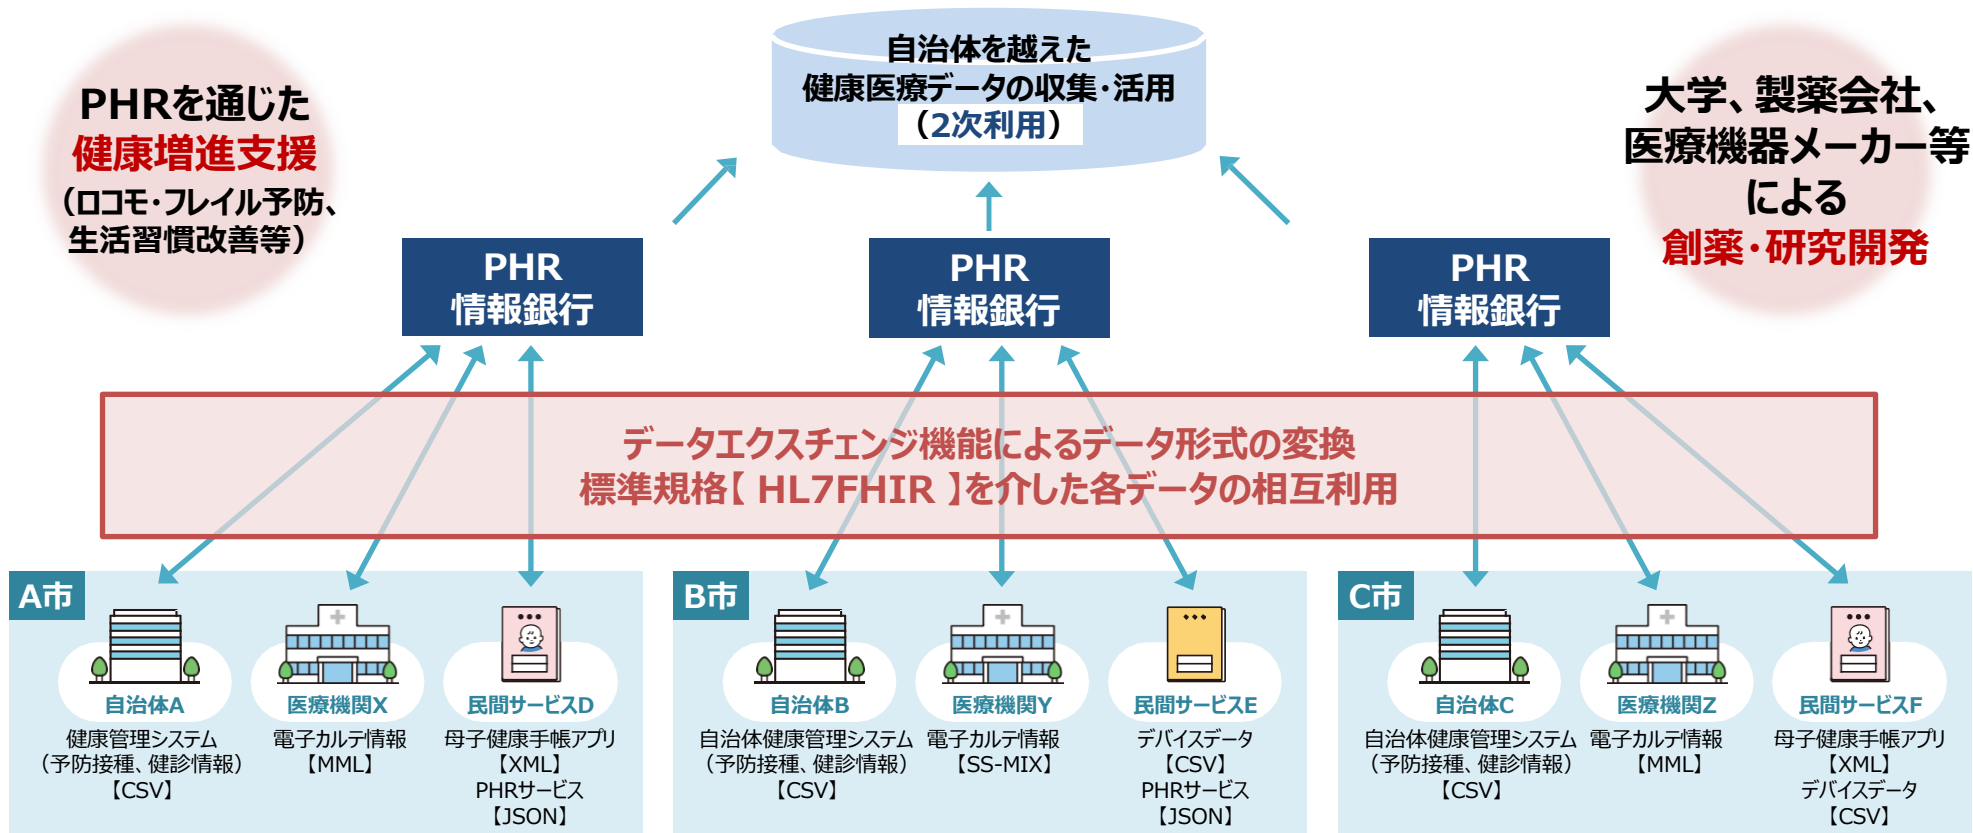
PHRを通じた
健康増進支援
（ロコモ・フレイル予防、
生活習慣改善等）

自治体を越えた
健康医療データの収集・活用
（2次利用）

大学、製薬会社、
医療機器メーカー等
による
創薬・研究開発

PHR
情報銀行

PHR
情報銀行

PHR
情報銀行

データエクスチェンジ機能によるデータ形式の変換
標準規格【 HL7FHIR 】を介した各データの相互利用

A市

自治体A
健康管理システム
（予防接種、健診情報）
【CSV】

医療機関X
電子カルテ情報
【MML】

民間サービスD
母子健康手帳アプリ
【XML】
PHRサービス
【JSON】

B市

自治体B
自治体健康管理システム
（予防接種、健診情報）
【CSV】

医療機関Y
電子カルテ情報
【SS-MIX】

民間サービスE
デバイスデータ
【CSV】
PHRサービス
【JSON】

C市

自治体C
自治体健康管理システム
（予防接種、健診情報）
【CSV】

医療機関Z
電子カルテ情報
【MML】

民間サービスF
母子健康手帳アプリ
【XML】
デバイスデータ
【CSV】